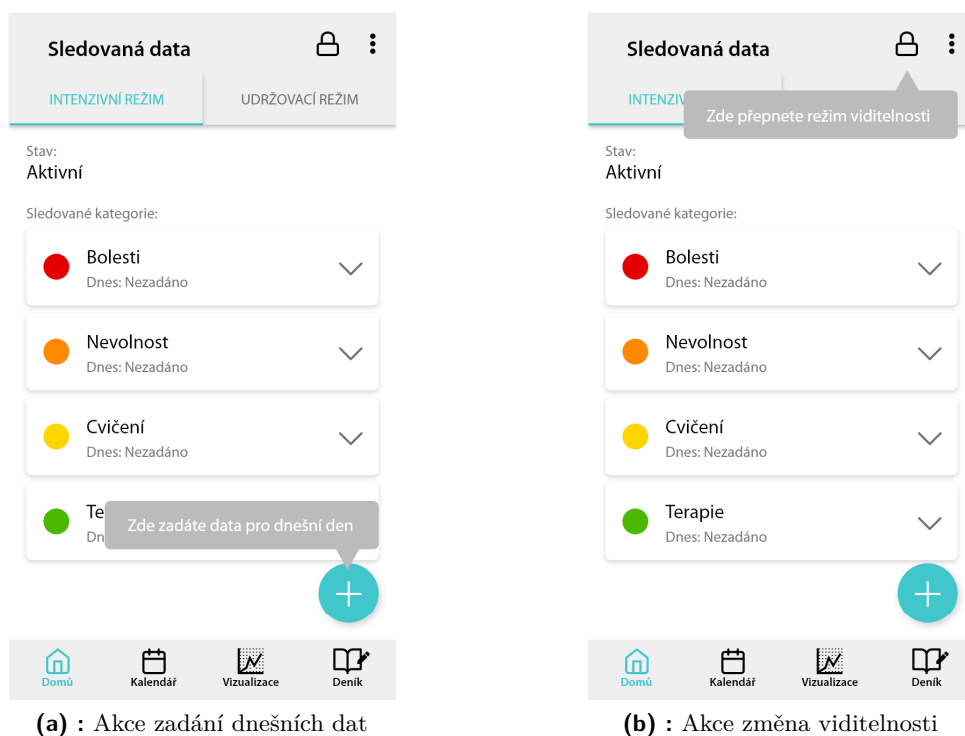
Sledovaná data

INTENZIVNÍ REŽIM | UDRŽOVACÍ REŽIM

Stav:
Aktivní

Sledované kategorie:

Bolesti
Dnes: Nezadáno

Nevolnost
Dnes: Nezadáno

Cvičení
Dnes: Nezadáno

Te
Dn

Zde zadáte data pro dnešní den

Domů Kalendář Vizualizace Deník

**(a) :** Akce zadání dnešních dat

Sledovaná data

INTENZIV

Zde přepnete režim viditelnosti

Stav:
Aktivní

Sledované kategorie:

Bolesti
Dnes: Nezadáno

Nevolnost
Dnes: Nezadáno

Cvičení
Dnes: Nezadáno

Terapie
Dnes: Nezadáno

Domů Kalendář Vizualizace Deník

**(b) :** Akce změna viditelnosti